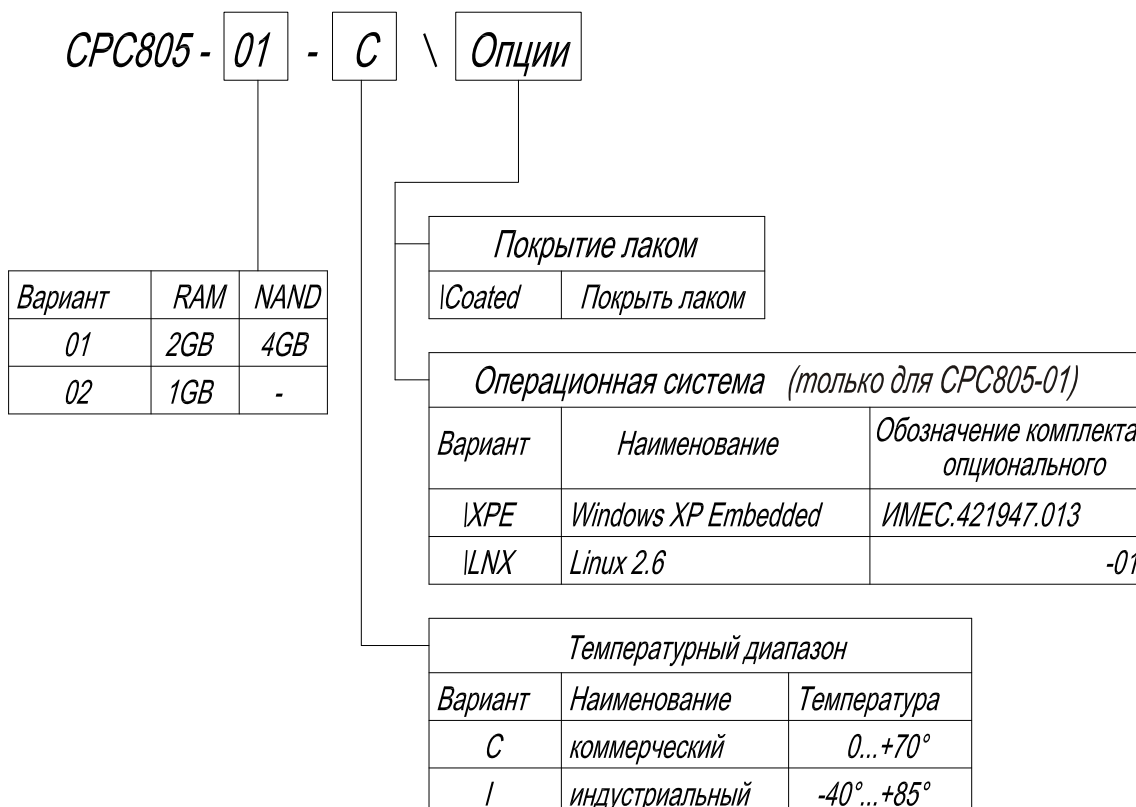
CPC805 - 01 - C \ Опции

| Вариант | RAM | NAND |
|---|---|---|
| 01 | 2GB | 4GB |
| 02 | 1GB | - |

| Покрытие лаком | |
|---|---|
| \Coated | Покрыть лаком |

Операционная система (только для CPC805-01)

| Вариант | Наименование | Обозначение комплекта опционального |
|---|---|---|
| \XPE | Windows XP Embedded | ИМЕС.421947.013 |
| \LNX | Linux 2.6 | -01 |

Температурный диапазон

| Вариант | Наименование | Температура |
|---|---|---|
| C | коммерческий | 0...+70° |
| I | индустриальный | -40°...+85° |